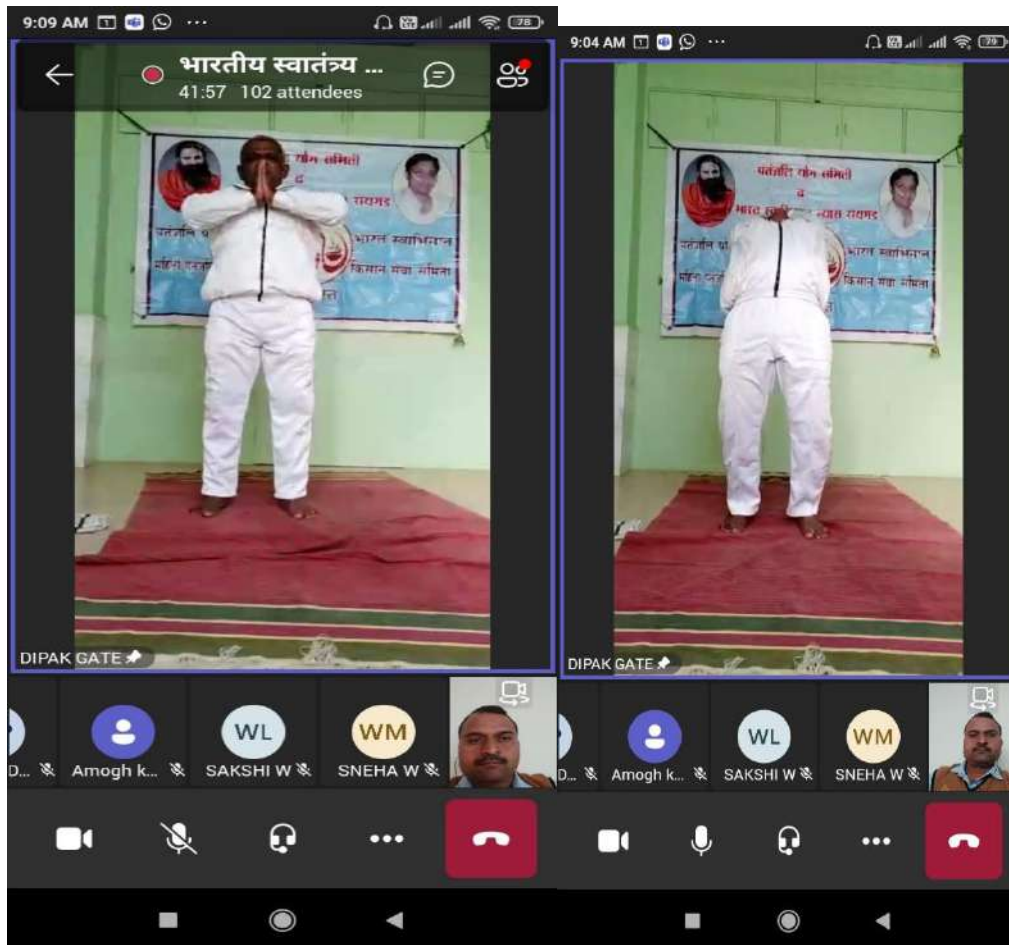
9:09 AM ···

78

भारतीय स्वातंत्र्य ...
41:57 102 attendees

योग समिती
रायगड
पतंजलि
भारत स्वाभिमान
किसान सेवा समिती

DIPAK GATE

D... Amogh k... WL SAKSHI W WM SNEHA W

9:04 AM ···

79

पतंजलि योग समिती
व
भारत स्वाभिमान रायगड
पतंजलि
भारत स्वाभिमान
किसान सेवा समिती

DIPAK GATE

D... Amogh k... WL SAKSHI W WM SNEHA W